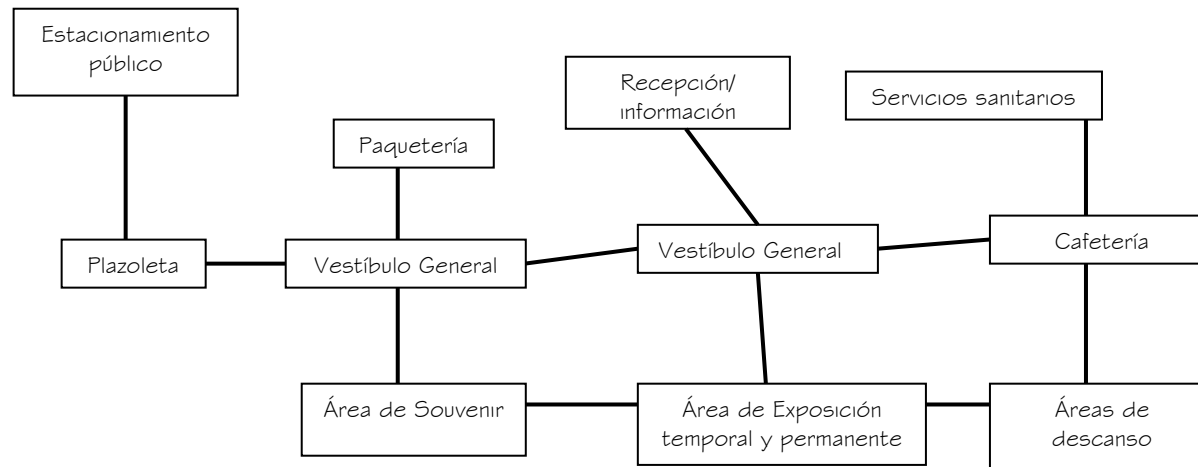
Estacionamiento público

Recepción/ información

Servicios sanitarios

Paquetería

Plazoleta

Vestíbulo General

Vestíbulo General

Cafetería

Área de Souvenir

Área de Exposición temporal y permanente

Áreas de descanso